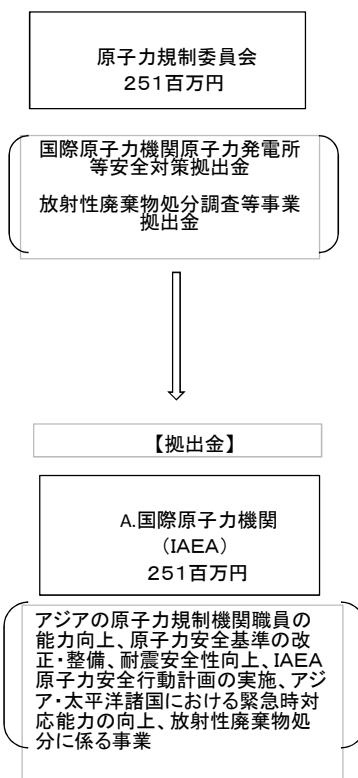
原子力規制委員会
251百万円

国際原子力機関原子力発電所等安全対策拠出金

放射性廃棄物処分調査等事業拠出金

【拠出金】

A.国際原子力機関
（IAEA）
251百万円

アジアの原子力規制機関職員の能力向上、原子力安全基準の改正・整備、耐震安全性向上、IAEA原子力安全行動計画の実施、アジア・太平洋諸国における緊急時対応能力の向上、放射性廃棄物処分に係る事業